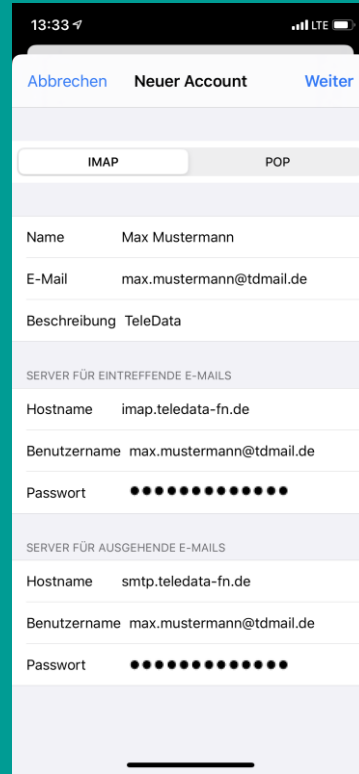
13:33
LTE

Abbrechen Neuer Account Weiter

IMAP POP

Name Max Mustermann

E-Mail max.mustermann@tdmail.de

Beschreibung TeleData

SERVER FÜR EINTREFFENDE E-MAILS

Hostname imap.teledata-fn.de

Benutzername max.mustermann@tdmail.de

Passwort •••••••••••••

SERVER FÜR AUSGEHENDE E-MAILS

Hostname smtp.teledata-fn.de

Benutzername max.mustermann@tdmail.de

Passwort •••••••••••••